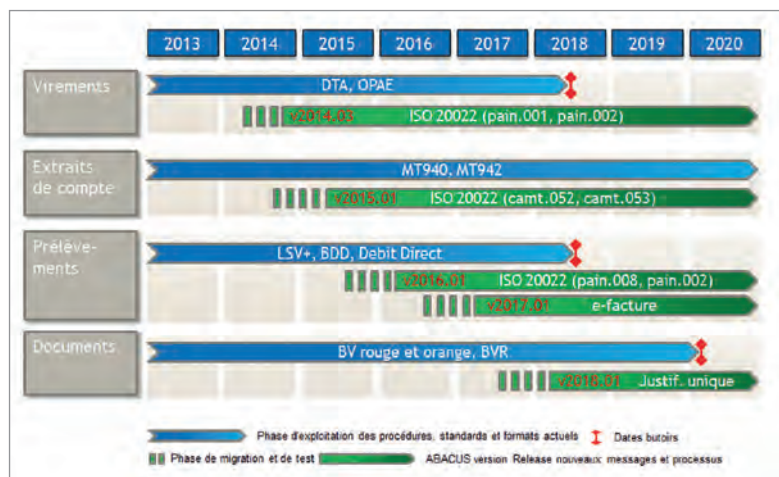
| 2013 | 2014 | 2015 | 2016 | 2017 | 2018 | 2019 | 2020 |
|---|---|---|---|---|---|---|---|

Virements
DTA, OPAE
v2014.03 ISO 20022 (pain.001, pain.002)

Extraits de compte
MT940, MT942
v2015.01 ISO 20022 (camt.052, camt.053)

Prélèvements
LSV+, BDD, Debit Direct
v2016.01 ISO 20022 (pain.008, pain.002)
v2017.01 e-facture

Documents
BV rouge et orange, BVR
v2018.01 Justif. unique

Phase d'exploitation des procédures, standards et formats actuels
Dates butoirs
Phase de migration et de test
ABACUS version Release nouveaux messages et processus